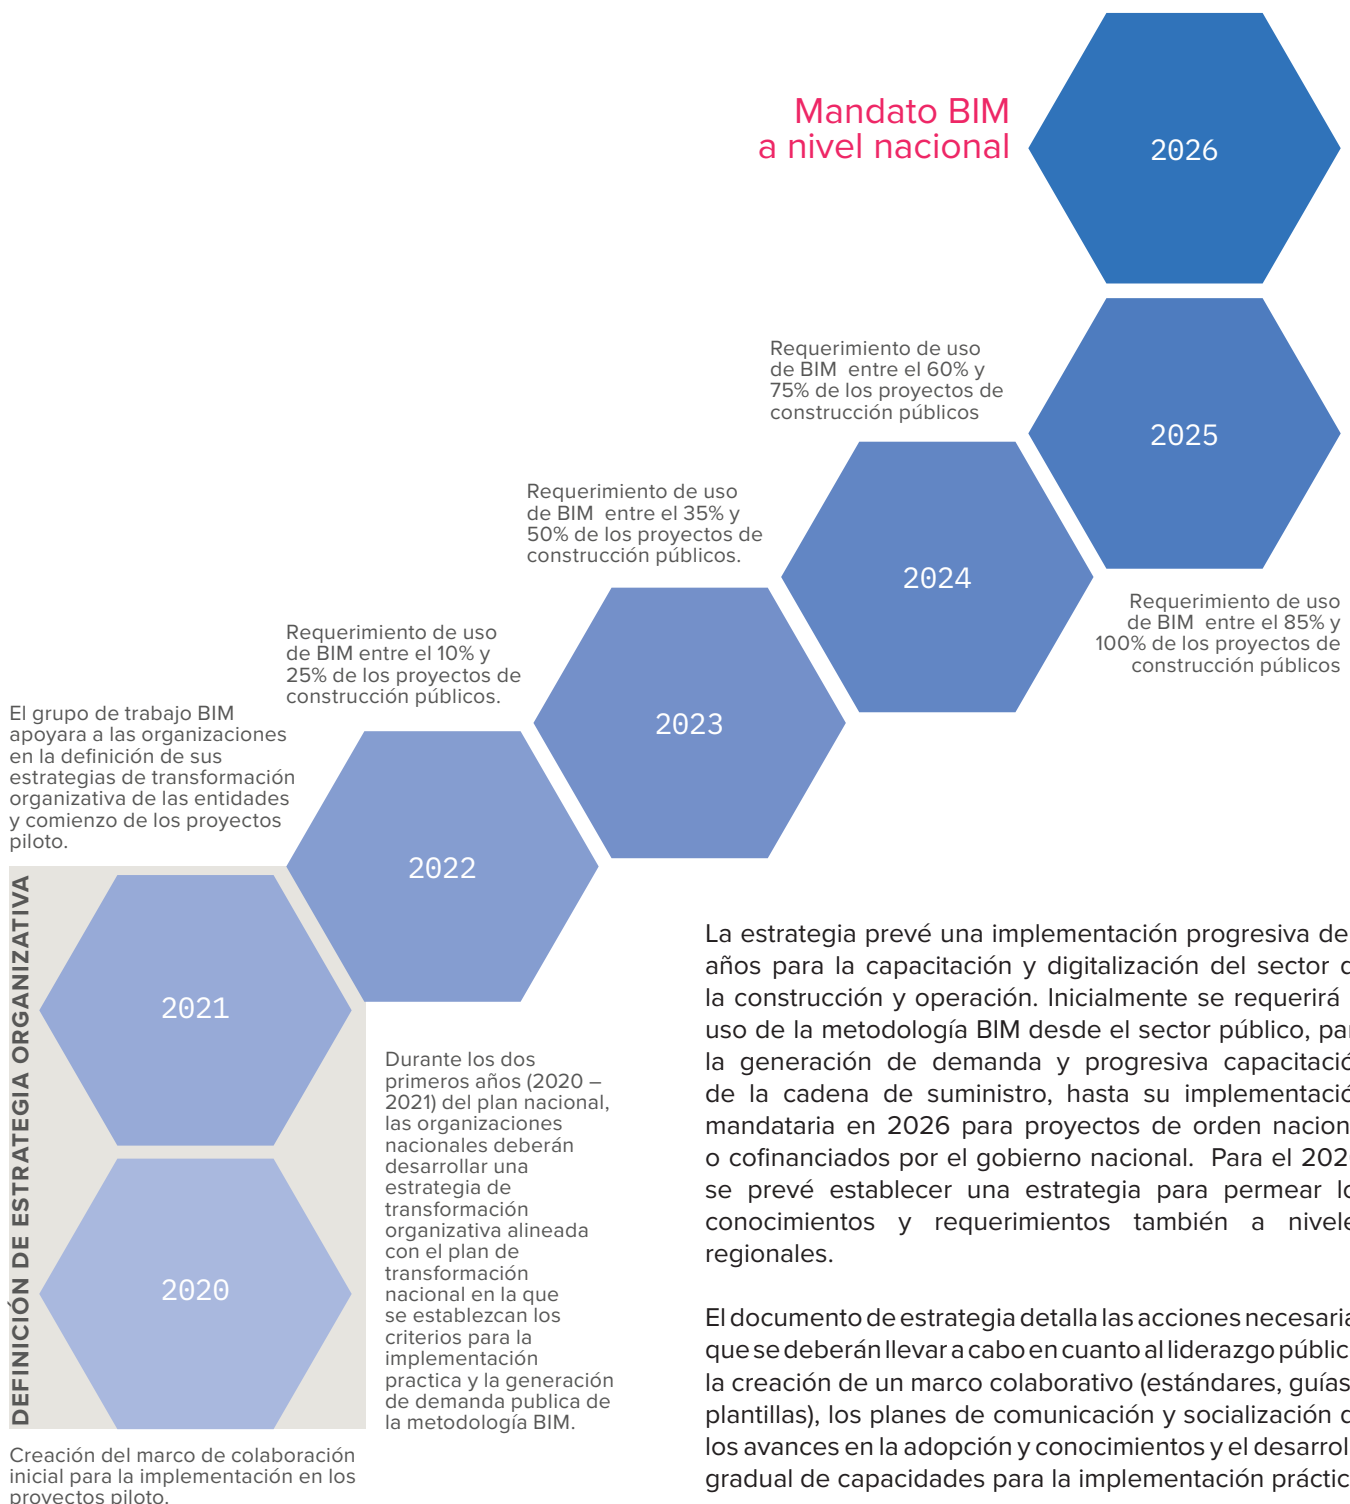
Mandato BIM a nivel nacional

2026

Requerimiento de uso de BIM entre el 60% y 75% de los proyectos de construcción públicos

2025

Requerimiento de uso de BIM entre el 35% y 50% de los proyectos de construcción públicos.

2024

Requerimiento de uso de BIM entre el 85% y 100% de los proyectos de construcción públicos

Requerimiento de uso de BIM entre el 10% y 25% de los proyectos de construcción públicos.

2023

El grupo de trabajo BIM apoyara a las organizaciones en la definición de sus estrategias de transformación organizativa de las entidades y comienzo de los proyectos piloto.

2022

DEFINICIÓN DE ESTRATEGIA ORGANIZATIVA

2021

2020

Durante los dos primeros años (2020 – 2021) del plan nacional, las organizaciones nacionales deberán desarrollar una estrategia de transformación organizativa alineada con el plan de transformación nacional en la que se establezcan los criterios para la implementación practica y la generación de demanda publica de la metodología BIM.

Creación del marco de colaboración inicial para la implementación en los proyectos piloto.

La estrategia prevé una implementación progresiva de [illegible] años para la capacitación y digitalización del sector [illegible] la construcción y operación. Inicialmente se requerirá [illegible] uso de la metodología BIM desde el sector público, par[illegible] la generación de demanda y progresiva capacitació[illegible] de la cadena de suministro, hasta su implementació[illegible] mandataria en 2026 para proyectos de orden nacion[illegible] o cofinanciados por el gobierno nacional. Para el 202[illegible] se prevé establecer una estrategia para permear lo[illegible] conocimientos y requerimientos también a nivele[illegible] regionales.

El documento de estrategia detalla las acciones necesaria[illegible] que se deberán llevar a cabo en cuanto al liderazgo públic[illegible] la creación de un marco colaborativo (estándares, guías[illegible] plantillas), los planes de comunicación y socialización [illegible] los avances en la adopción y conocimientos y el desarrol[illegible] gradual de capacidades para la implementación práctic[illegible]